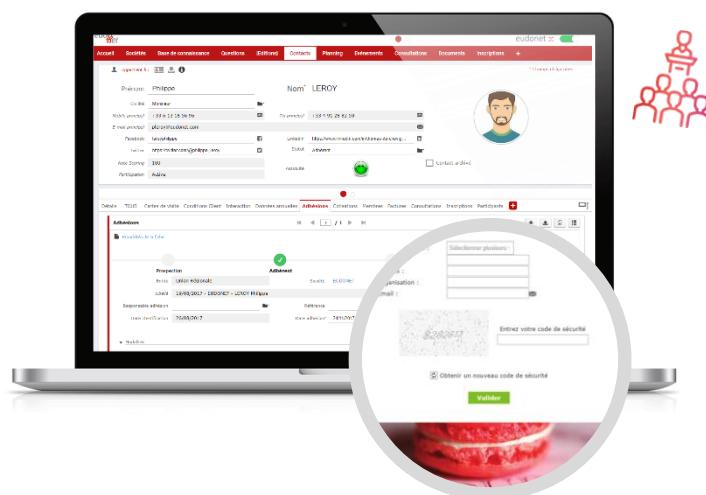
eudonet

Accueil Société Base de connaissance Questions (Edition) Contacts Planning Evènements Consultations Documents Inscriptions +

Prénom Philippe

Nom* LEROY

Civilité Monsieur

Mobile principal +33 6 10 16 56 96

Tél principal +33 5 95 29 82 59

E-mail principal ph@eudonet.com

Facebook

Twitter

Statut Adhérent

Note Scoring 100

Participation Active

Contact archivé

Détails Cartes de visite Conditions Client Interaction Données annuelles Adhésions Cotisations Familles Factures Consultations Inscriptions Participants

Adhésions

Prospection

Adhérent

Entité Union régionale

Contact 18/08/2017 - EUDONET - LEROY Philippe

Date identification 20/08/2017

Date adhésion 28/10/2017

Sélectionner plusieurs

Entrez votre code de sécurité

Obtenir un nouveau code de sécurité

Valider